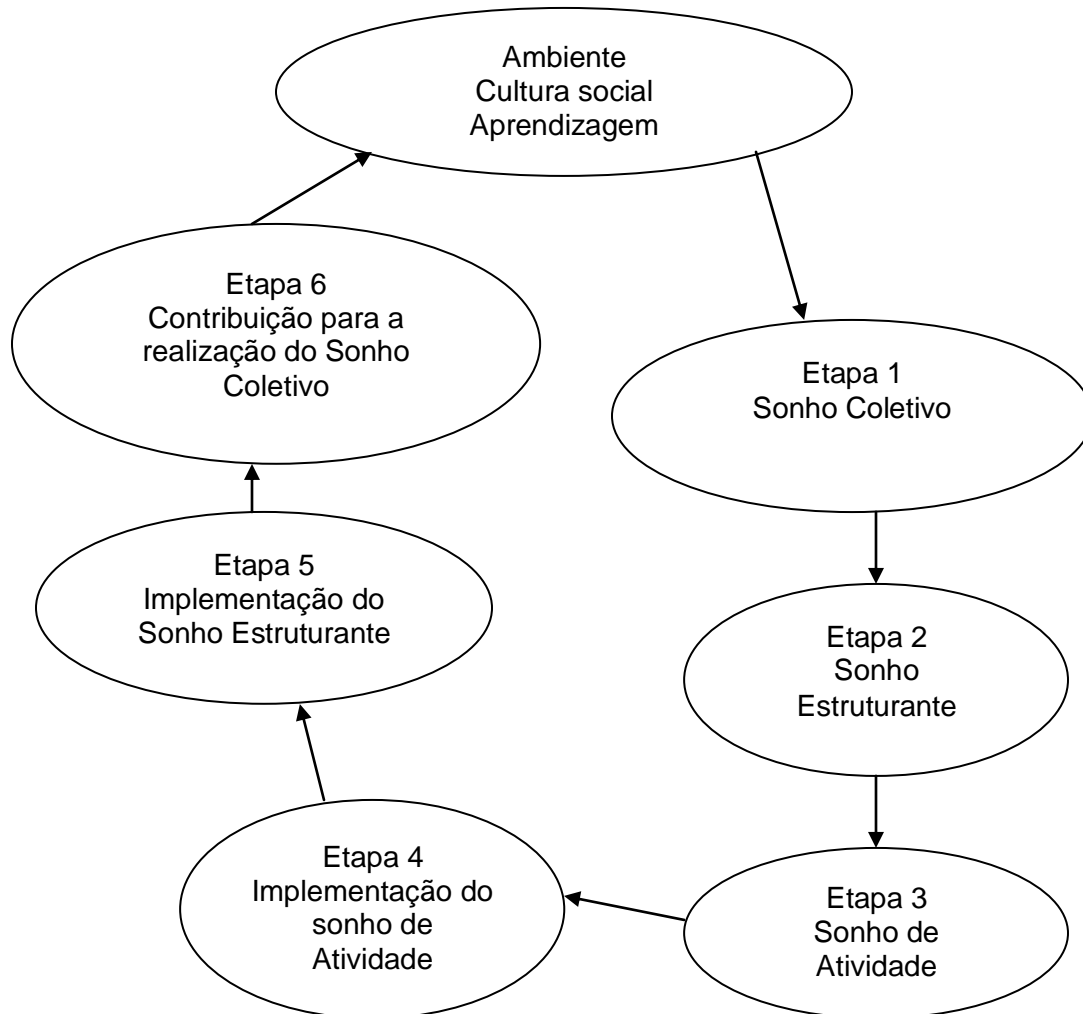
Ambiente
Cultura social
Aprendizagem

Etapa 6
Contribuição para a realização do Sonho Coletivo

Etapa 1
Sonho Coletivo

Etapa 5
Implementação do Sonho Estruturante

Etapa 2
Sonho Estruturante

Etapa 4
Implementação do sonho de Atividade

Etapa 3
Sonho de Atividade